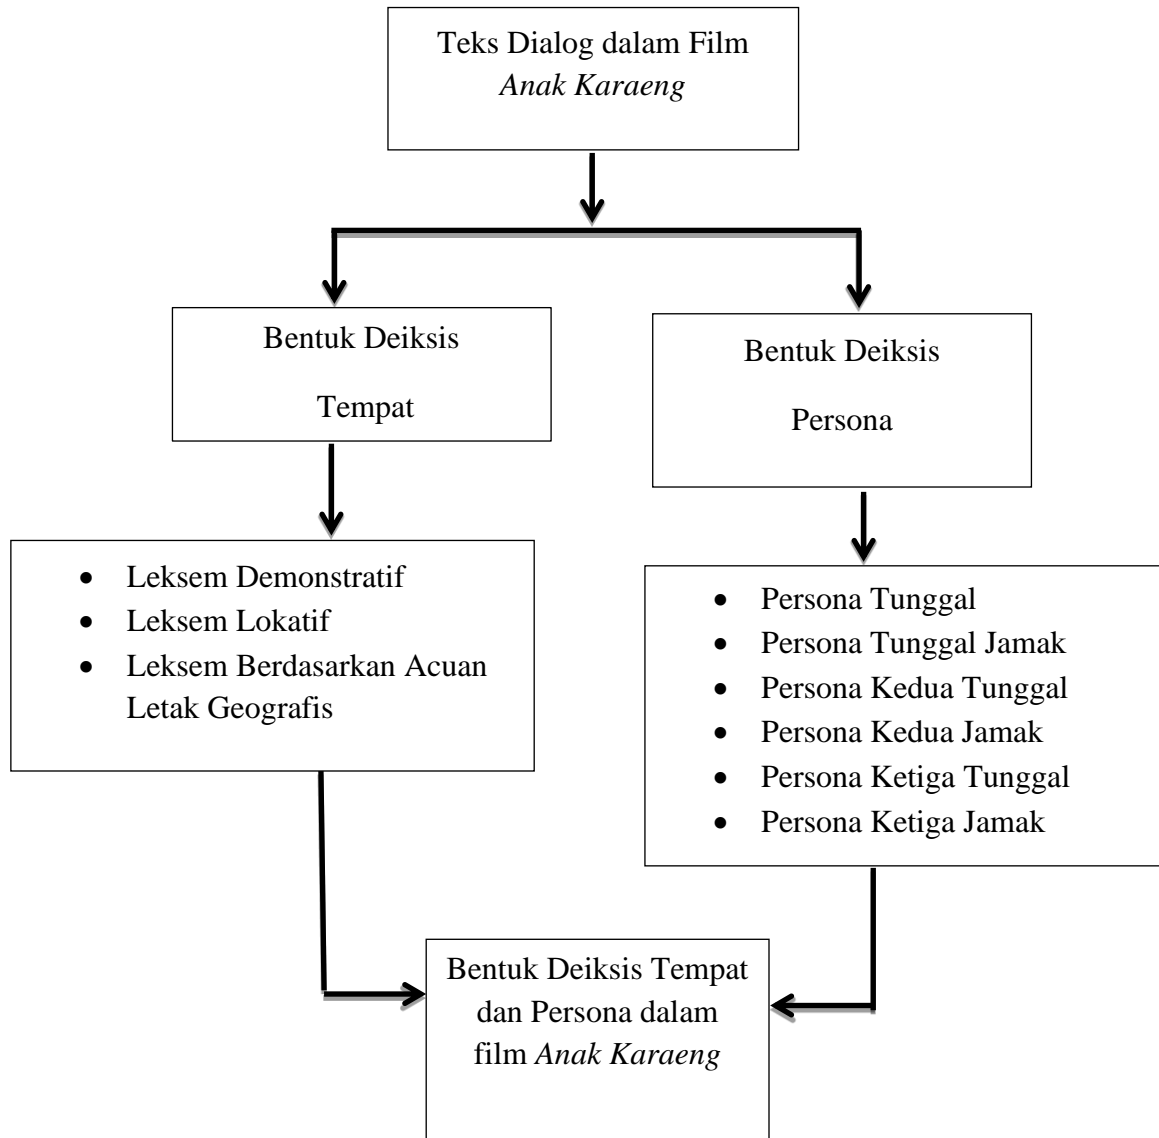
Teks Dialog dalam Film
*Anak Karaeng*

Bentuk Deiksis

Tempat

Bentuk Deiksis

Persona

- Leksem Demonstratif
- Leksem Lokatif
- Leksem Berdasarkan Acuan Letak Geografis

- Persona Tunggal
- Persona Tunggal Jamak
- Persona Kedua Tunggal
- Persona Kedua Jamak
- Persona Ketiga Tunggal
- Persona Ketiga Jamak

Bentuk Deiksis Tempat dan Persona dalam film *Anak Karaeng*